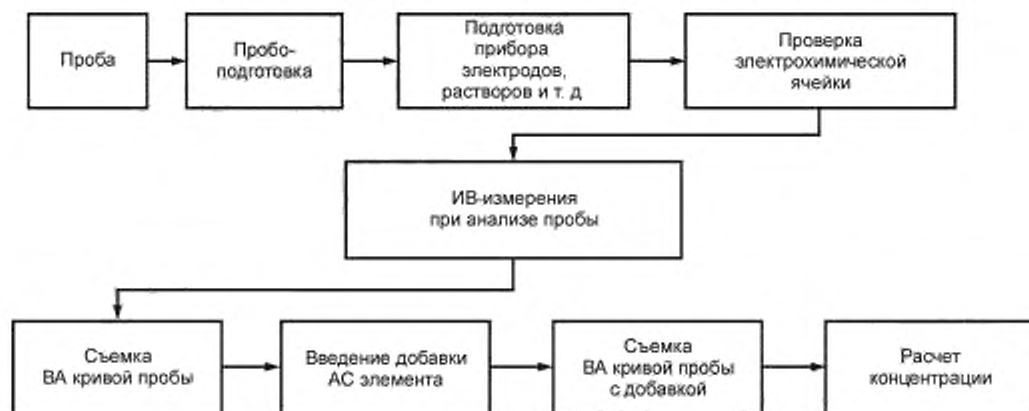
Проба

Пробоподготовка

Подготовка прибора электродов, растворов и т. д

Проверка электрохимической ячейки

ИВ-измерения при анализе пробы

Съемка ВА кривой пробы

Введение добавки АС элемента

Съемка ВА кривой пробы с добавкой

Расчет концентрации